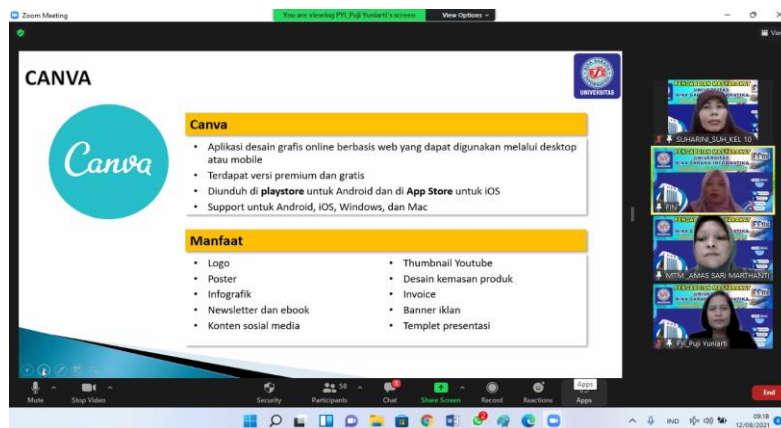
Zoom Meeting

You are viewing PYI_Puji Yuniarti's screen

View Options

View

CANVA

UNIVERSITAS

Canva

Canva

• Aplikasi desain grafis online berbasis web yang dapat digunakan melalui desktop atau mobile
• Terdapat versi premium dan gratis
• Diunduh di **playstore** untuk Android dan di **App Store** untuk iOS
• Support untuk Android, iOS, Windows, dan Mac

Manfaat

• Logo
• Poster
• Infografik
• Newsletter dan ebook
• Konten sosial media

• Thumbnail Youtube
• Desain kemasan produk
• Invoice
• Banner iklan
• Templet presentasi

SUHARINI_SUH_KEL 10

FIN

MTM_AMAS SARI MARTHANTI

PYI_Puji Yuniarti

Mute

Stop Video

Security

58

Participants

Chat

Share Screen

Record

Reactions

Apps

Apps

End

IND

09.18

12/08/2021